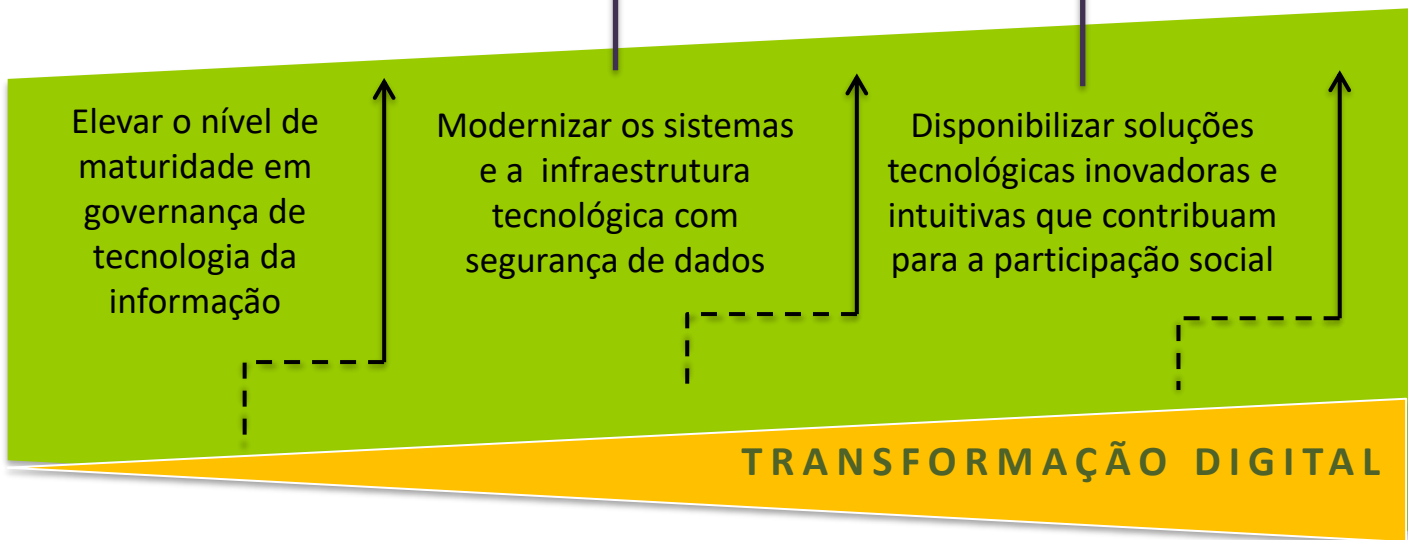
Elevar o nível de maturidade em governança de tecnologia da informação

Modernizar os sistemas e a infraestrutura tecnológica com segurança de dados

Disponibilizar soluções tecnológicas inovadoras e intuitivas que contribuam para a participação social

TRANSFORMAÇÃO DIGITAL